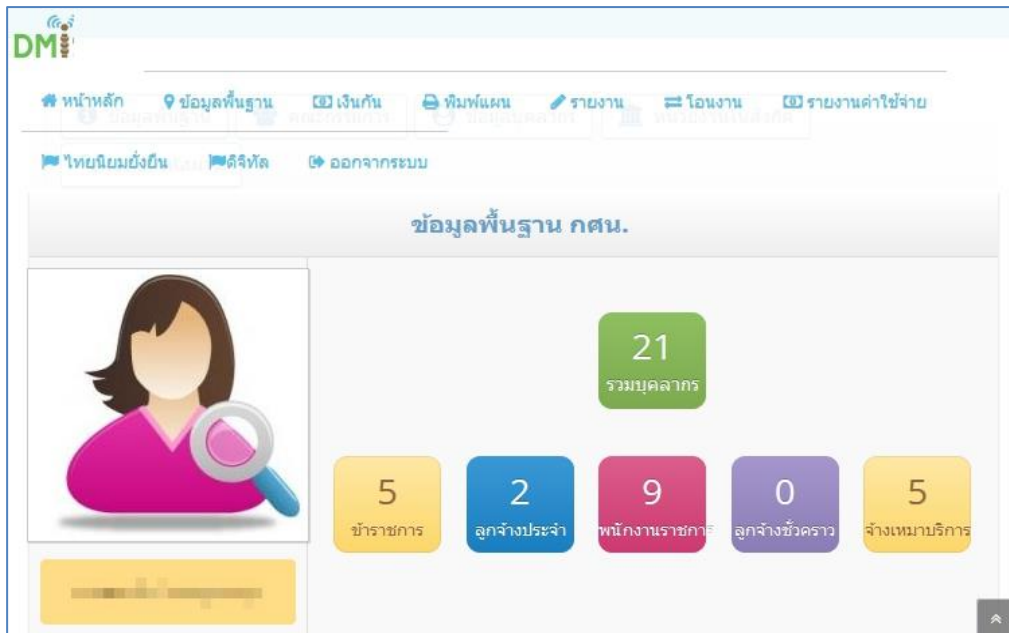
DMI

หน้าหลัก ข้อมูลพื้นฐาน เงินกัน พิมพ์แผน รายงาน โอนงาน รายงานค่าใช้จ่าย

ไทยนิยมยั่งยืน ดิจิทัล ออกจากระบบ

ข้อมูลพื้นฐาน กศน.

21
รวมบุคลากร

5
ข้าราชการ

2
ลูกจ้างประจำ

9
พนักงานราชการ

0
ลูกจ้างชั่วคราว

5
จ้างเหมาบริการ

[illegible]